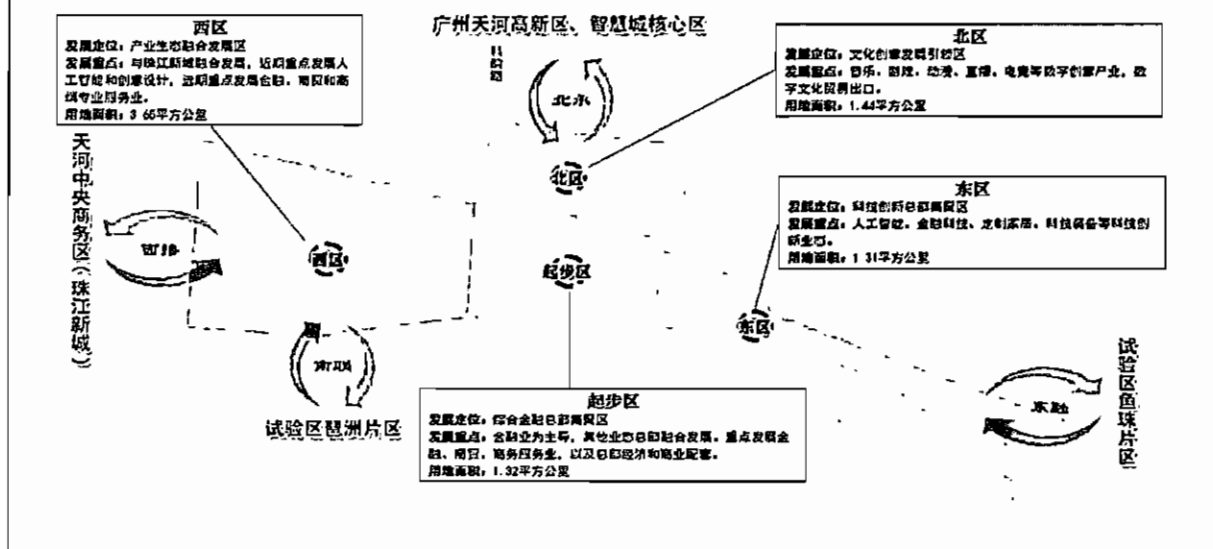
西区
发展定位：产业生态融合发展区
发展重点：与珠江新城融合发展，近期重点发展人工智能和创意设计，远期重点发展会展、商贸和高端专业服务业。
用地面积：3.66平方公里

广州天河高新区、智慧城核心区

科创

北承

北区
发展定位：文化创意发展引领区
发展重点：音乐、游戏、动漫、直播、电竞等数字创意产业，数字文化贸易出口。
用地面积：1.44平方公里

北区

天河中央商务区（珠江新城）

西接

西区

起步区

东区
发展定位：科技创新总部园区
发展重点：人工智能、金融科技、定制家居、科技服务等科技创新业态。
用地面积：1.31平方公里

东区

南联

试验区琶洲片区

起步区
发展定位：综合金融总部商贸区
发展重点：金融业为主导，其他业态总部融合发展，重点发展金融、商贸，商务服务业，以及总部经济和商业配套。
用地面积：1.32平方公里

东融

试验区鱼珠片区